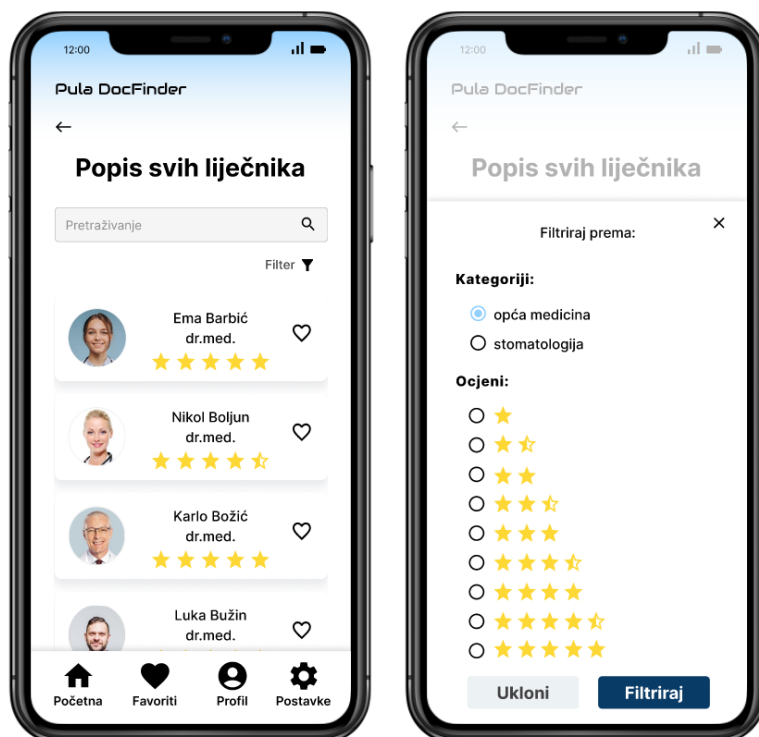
12:00

Pula DocFinder

←

Popis svih liječnika

Pretraživanje

Filter

Ema Barbić
dr.med.

Nikol Boljun
dr.med.

Karlo Božić
dr.med.

Luka Bužin
dr.med.

Početna

Favoriti

Profil

Postavke

12:00

Pula DocFinder

←

Popis svih liječnika

Filtriraj prema:

×

Kategoriji:

opća medicina

stomatologija

Ocjeni:

Ukloni

Filtriraj